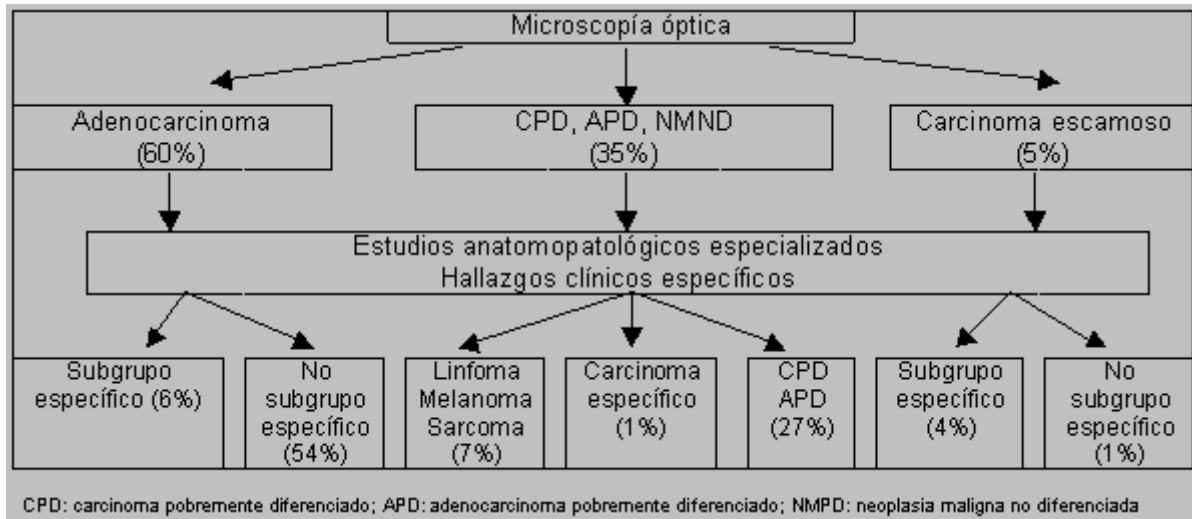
Microscopía óptica

Adenocarcinoma
(60%)

CPD, APD, NMND
(35%)

Carcinoma escamoso
(5%)

Estudios anatomopatológicos especializados
Hallazgos clínicos específicos

Subgrupo específico (6%)

No subgrupo específico (54%)

Linfoma
Melanoma
Sarcoma
(7%)

Carcinoma específico
(1%)

CPD
APD
(27%)

Subgrupo específico
(4%)

No subgrupo específico
(1%)

CPD: carcinoma pobremente diferenciado; APD: adenocarcinoma pobremente diferenciado; NMPD: neoplasia maligna no diferenciada